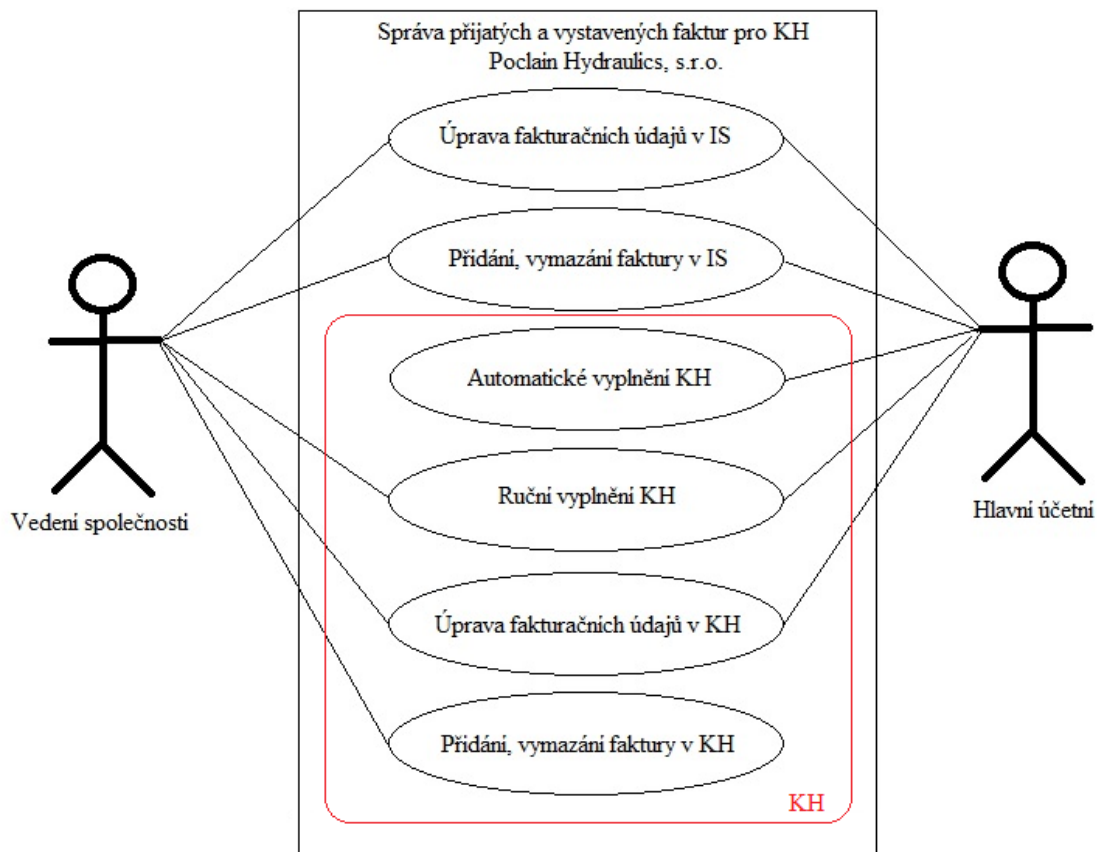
Správa přijatých a vystavených faktur pro KH
Poclain Hydraulics, s.r.o.

Úprava fakturačních údajů v IS

Přidání, vymazání faktury v IS

Automatické vyplnění KH

Ruční vyplnění KH

Úprava fakturačních údajů v KH

Přidání, vymazání faktury v KH

KH

Vedení společnosti

Hlavní účetní